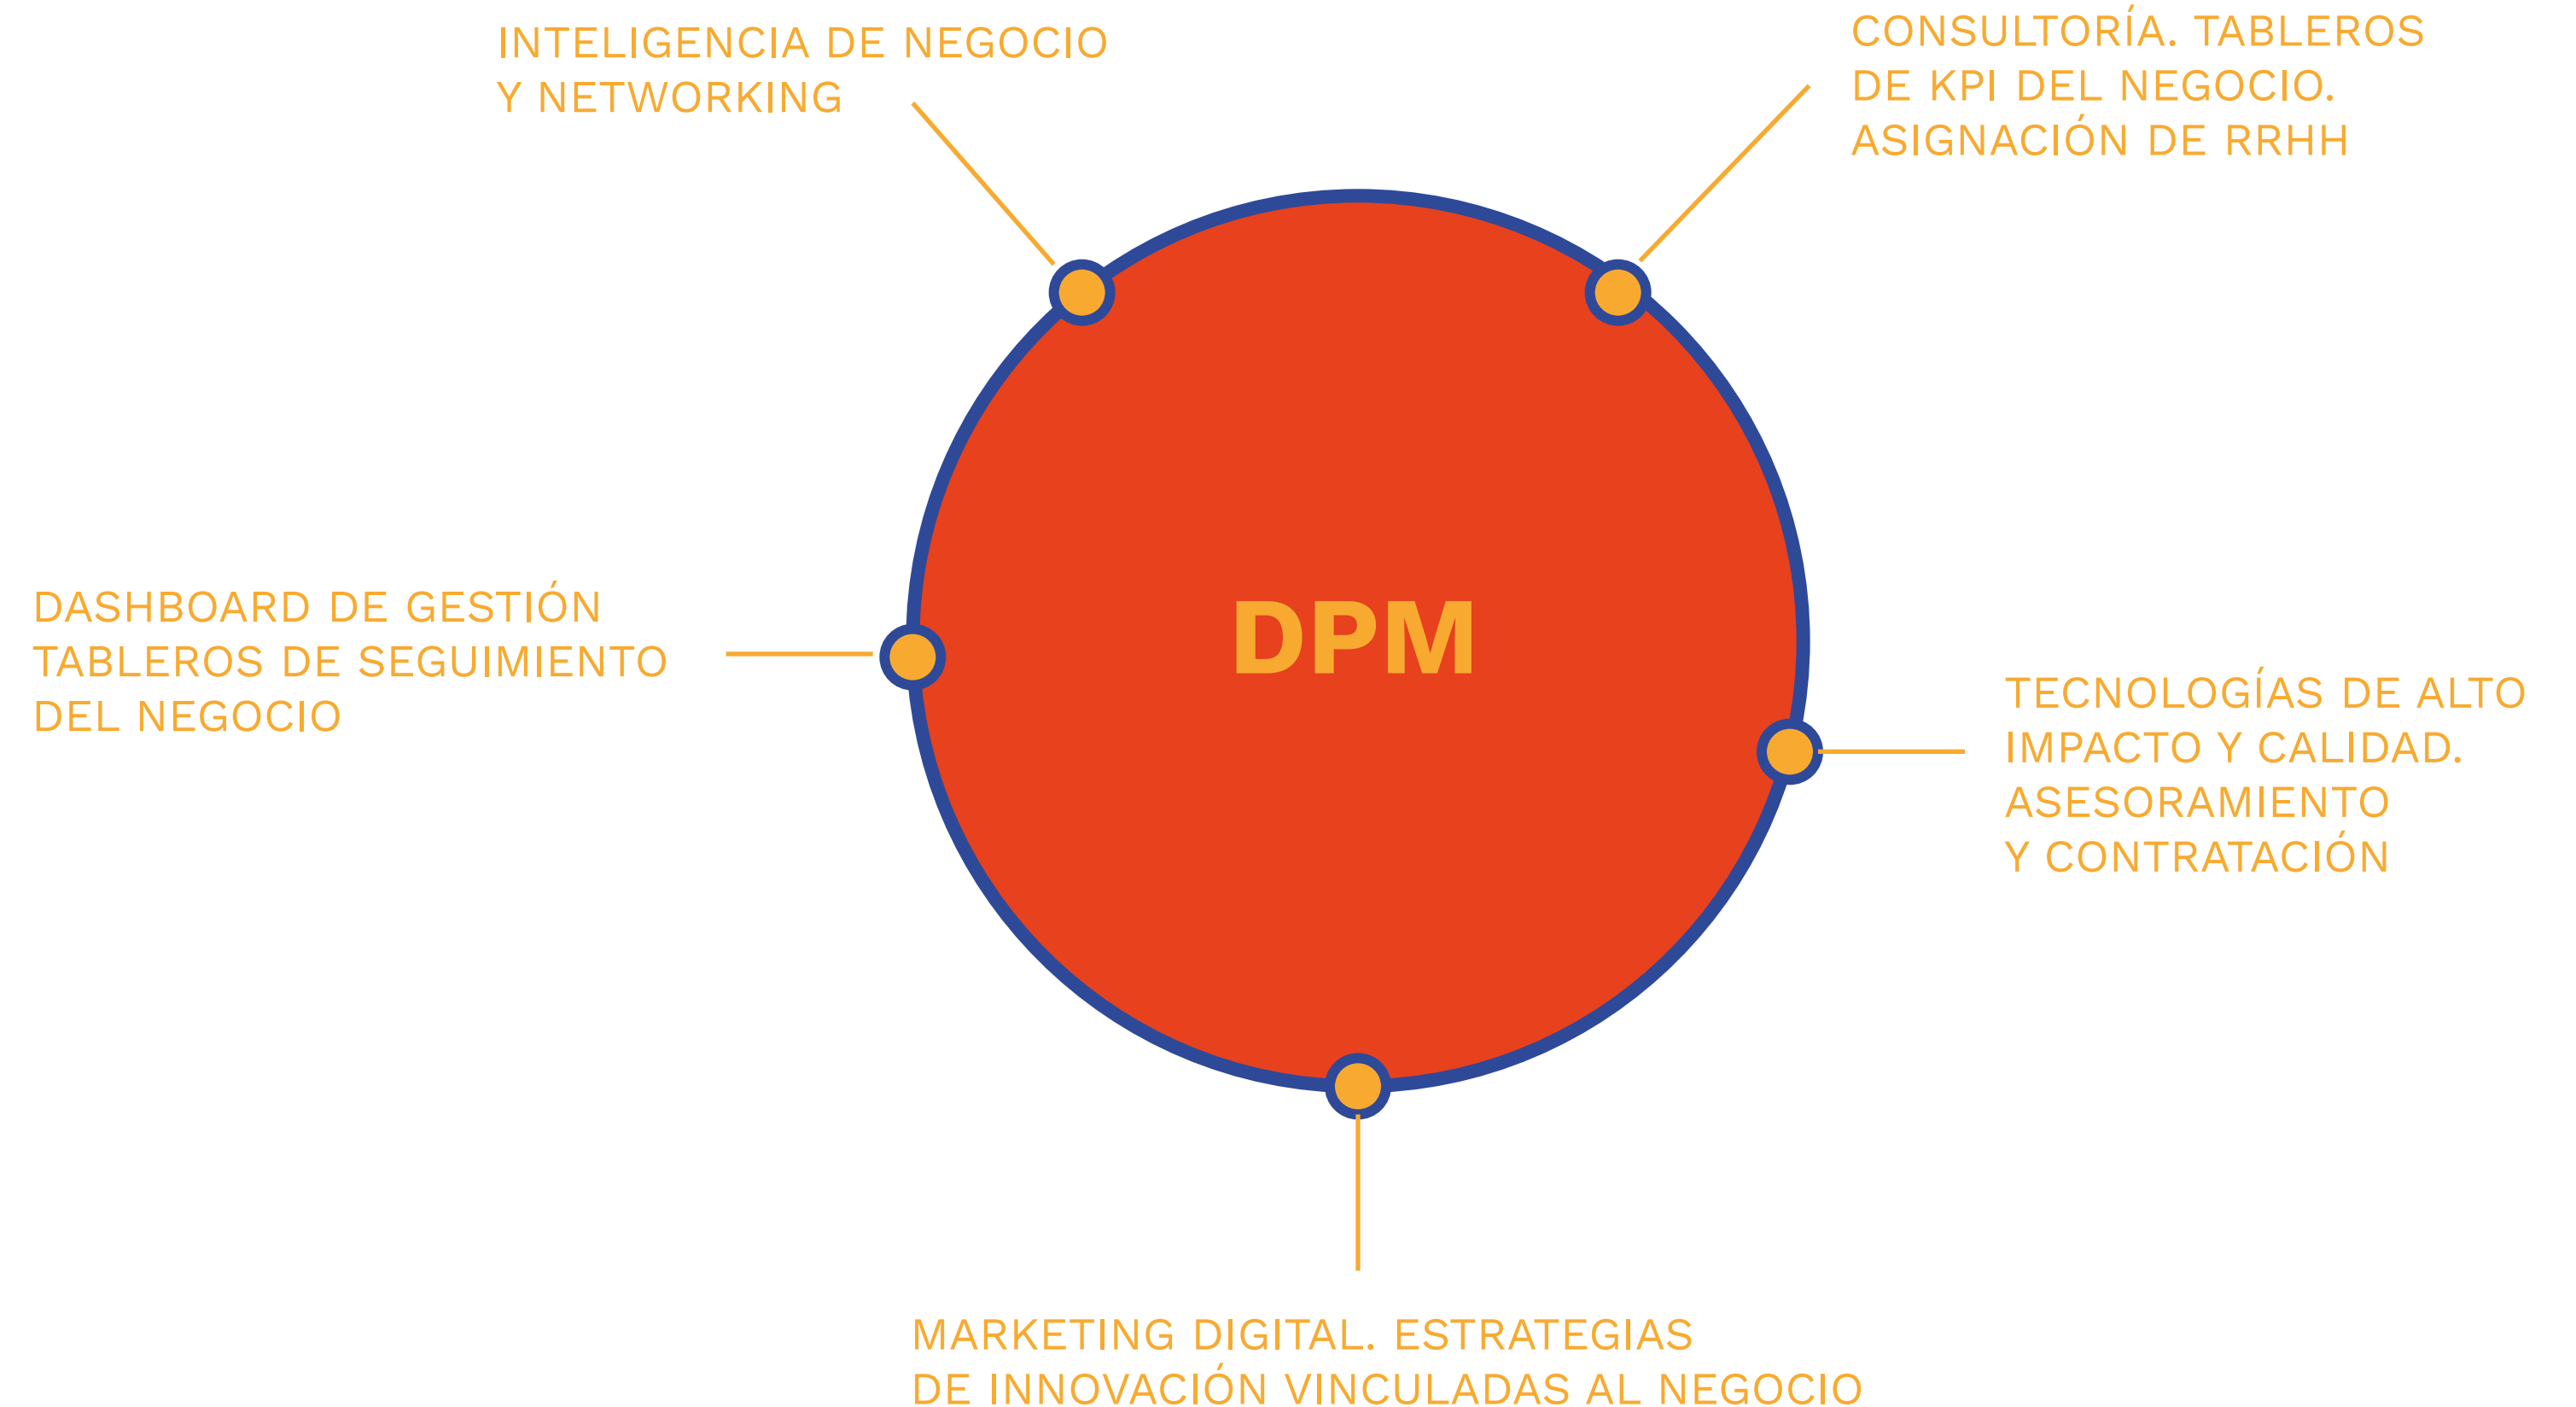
INTELIGENCIA DE NEGOCIO
Y NETWORKING

CONSULTORÍA. TABLEROS
DE KPI DEL NEGOCIO.
ASIGNACIÓN DE RRHH

DASHBOARD DE GESTIÓN
TABLEROS DE SEGUIMIENTO
DEL NEGOCIO

DPM

TECNOLOGÍAS DE ALTO
IMPACTO Y CALIDAD.
ASESORAMIENTO
Y CONTRATACIÓN

MARKETING DIGITAL. ESTRATEGIAS
DE INNOVACIÓN VINCULADAS AL NEGOCIO